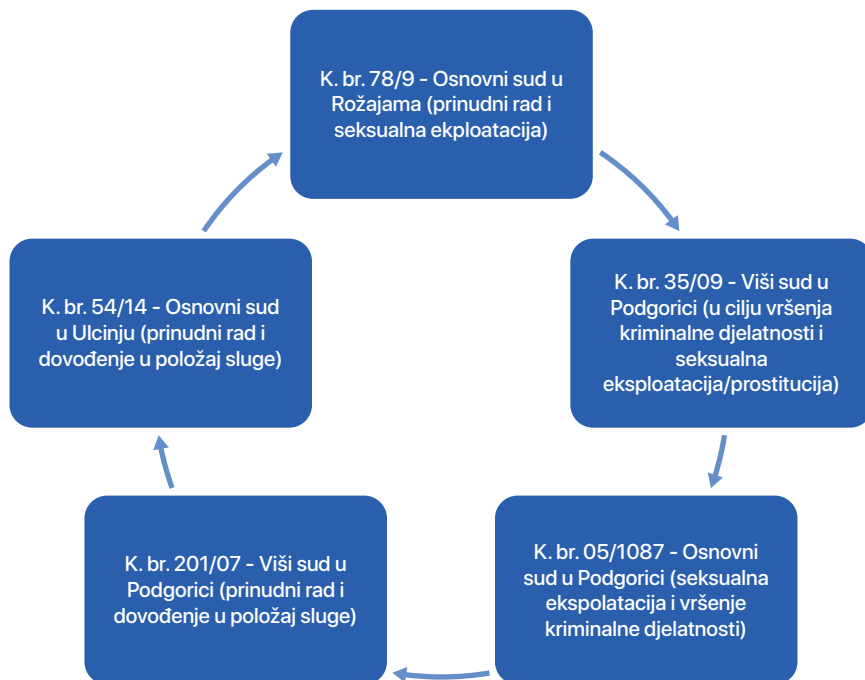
K. br. 78/9 - Osnovni sud u Rožajama (prinudni rad i seksualna ekploatacija)

K. br. 35/09 - Viši sud u Podgorici (u cilju vršenja kriminalne djelatnosti i seksualna eksploatacija/prostitucija)

K. br. 05/1087 - Osnovni sud u Podgorici (seksualna ekspolatacija i vršenje kriminalne djelatnosti)

K. br. 201/07 - Viši sud u Podgorici (prinudni rad i dovođenje u položaj sluge)

K. br. 54/14 - Osnovni sud u Ulcinju (prinudni rad i dovođenje u položaj sluge)